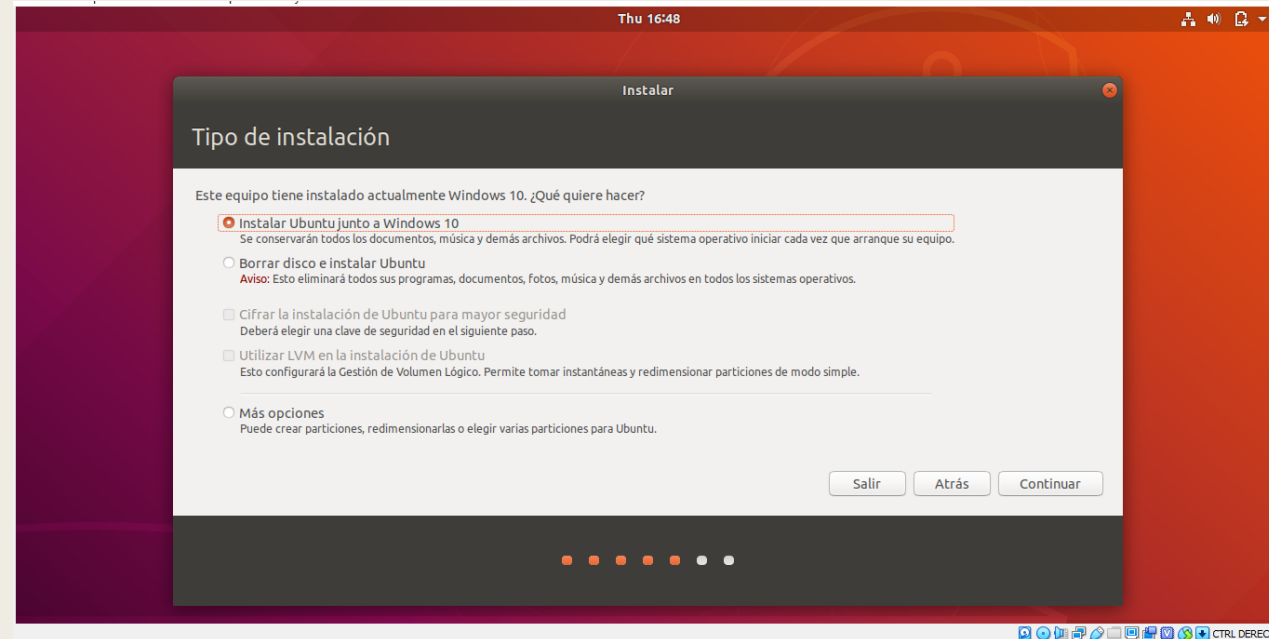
Thu 16:48

Instalar

Tipo de instalación

Este equipo tiene instalado actualmente Windows 10. ¿Qué quiere hacer?

Instalar Ubuntu junto a Windows 10
Se conservarán todos los documentos, música y demás archivos. Podrá elegir qué sistema operativo iniciar cada vez que arranque su equipo.

Borrar disco e instalar Ubuntu
Aviso: Esto eliminará todos sus programas, documentos, fotos, música y demás archivos en todos los sistemas operativos.

Cifrar la instalación de Ubuntu para mayor seguridad
Deberá elegir una clave de seguridad en el siguiente paso.

Utilizar LVM en la instalación de Ubuntu
Esto configurará la Gestión de Volumen Lógico. Permite tomar instantáneas y redimensionar particiones de modo simple.

Más opciones
Puede crear particiones, redimensionarlas o elegir varias particiones para Ubuntu.

Salir
Atrás
Continuar

CTRL DEREC